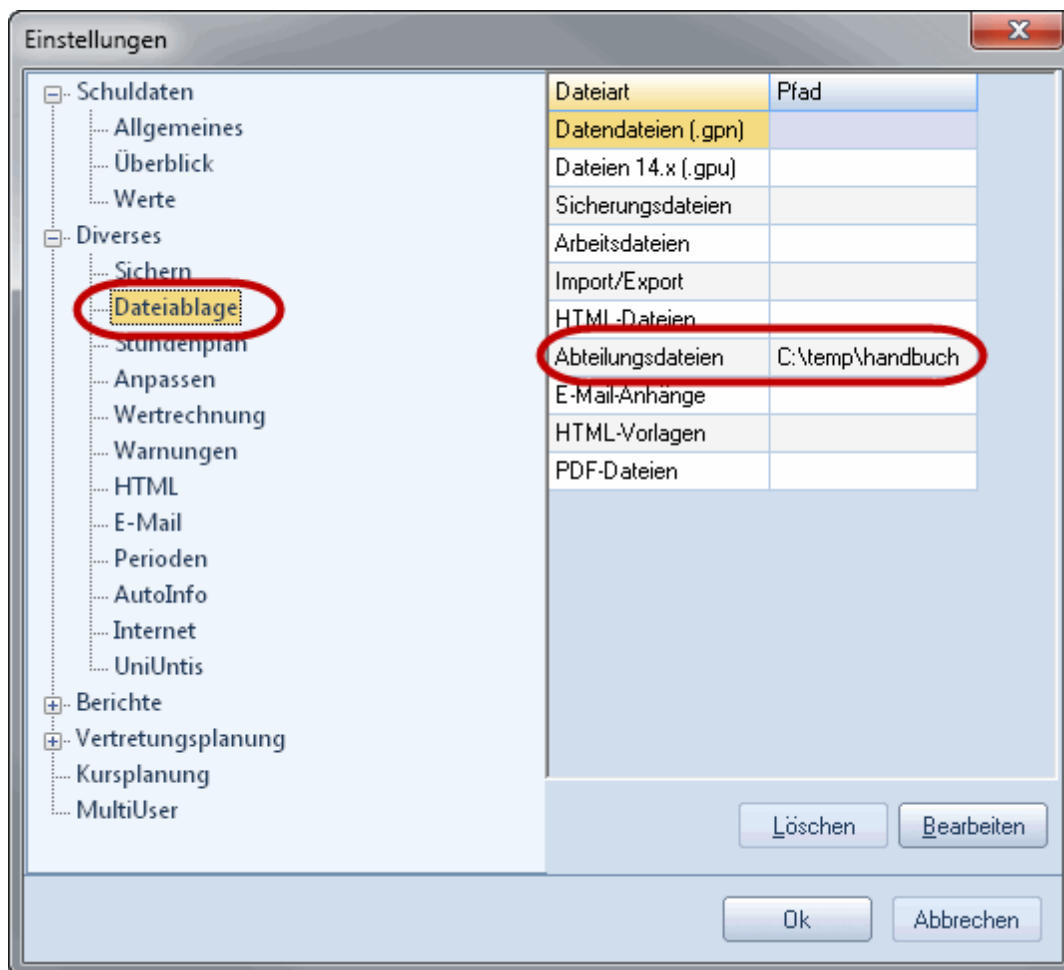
Einstellungen

Schuldaten
Allgemeines
Überblick
Werte
Diverses
Sichern
Dateiablage
Stundenplan
Anpassen
Wertrechnung
Warnungen
HTML
E-Mail
Perioden
AutoInfo
Internet
UniUntis
Berichte
Vertretungsplanung
Kursplanung
MultiUser

| Dateiart | Pfad |
|---|---|
| Datendateien (.gpn) | |
| Dateien 14.x (.gpu) | |
| Sicherungsdateien | |
| Arbeitsdateien | |
| Import/Export | |
| HTML-Dateien | |
| Abteilungsdateien | C:\temp\handbuch |
| E-Mail-Anhänge | |
| HTML-Vorlagen | |
| PDF-Dateien | |

Löschen
Bearbeiten
Ok
Abbrechen